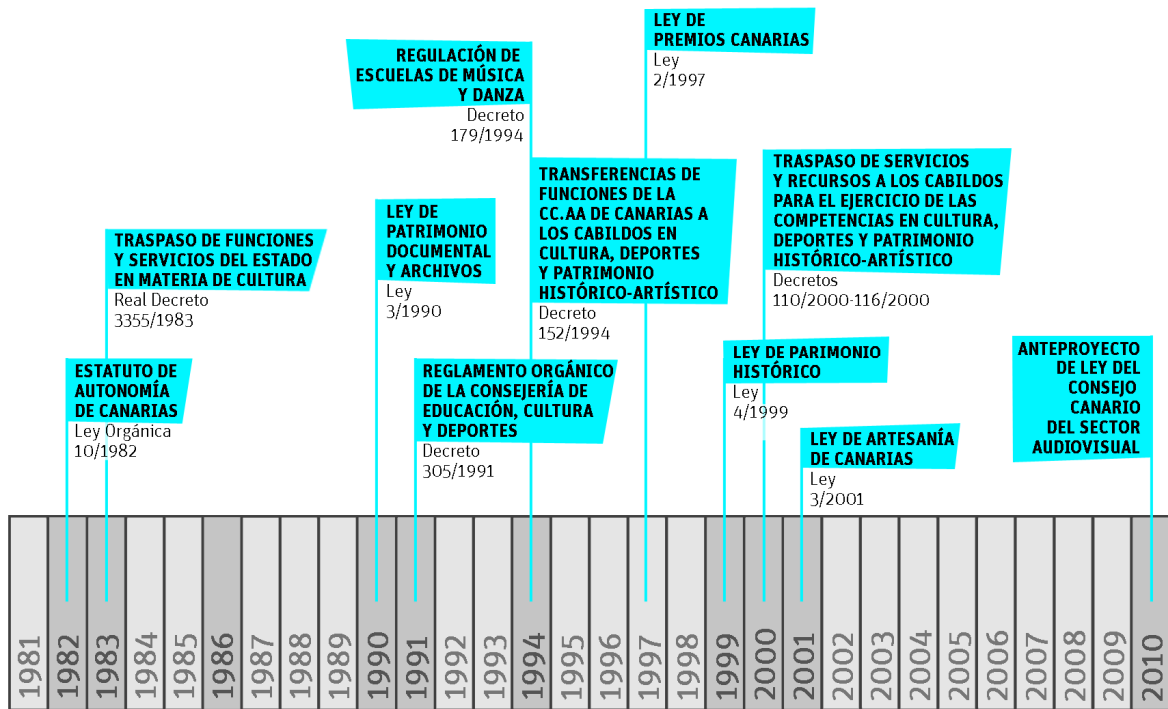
LEY DE PREMIOS CANARIAS
Ley 2/1997

REGULACIÓN DE ESCUELAS DE MÚSICA Y DANZA
Decreto 179/1994

TRANSFERENCIAS DE FUNCIONES DE LA CC.AA DE CANARIAS A LOS CABILDOS EN CULTURA, DEPORTES Y PATRIMONIO HISTÓRICO-ARTÍSTICO
Decreto 152/1994

TRASPASO DE SERVICIOS Y RECURSOS A LOS CABILDOS PARA EL EJERCICIO DE LAS COMPETENCIAS EN CULTURA, DEPORTES Y PATRIMONIO HISTÓRICO-ARTÍSTICO
Decretos 110/2000-116/2000

LEY DE PATRIMONIO DOCUMENTAL Y ARCHIVOS
Ley 3/1990

TRASPASO DE FUNCIONES Y SERVICIOS DEL ESTADO EN MATERIA DE CULTURA
Real Decreto 3355/1983

ESTATUTO DE AUTONOMÍA DE CANARIAS
Ley Orgánica 10/1982

REGLAMENTO ORGÁNICO DE LA CONSEJERÍA DE EDUCACIÓN, CULTURA Y DEPORTES
Decreto 305/1991

LEY DE PARIMONIO HISTÓRICO
Ley 4/1999

LEY DE ARTESANÍA DE CANARIAS
Ley 3/2001

ANTEPROYECTO DE LEY DEL CONSEJO CANARIO DEL SECTOR AUDIOVISUAL

1981 1982 1983 1984 1985 1986 1987 1988 1989 1990 1991 1992 1993 1994 1995 1996 1997 1998 1999 2000 2001 2002 2003 2004 2005 2006 2007 2008 2009 2010